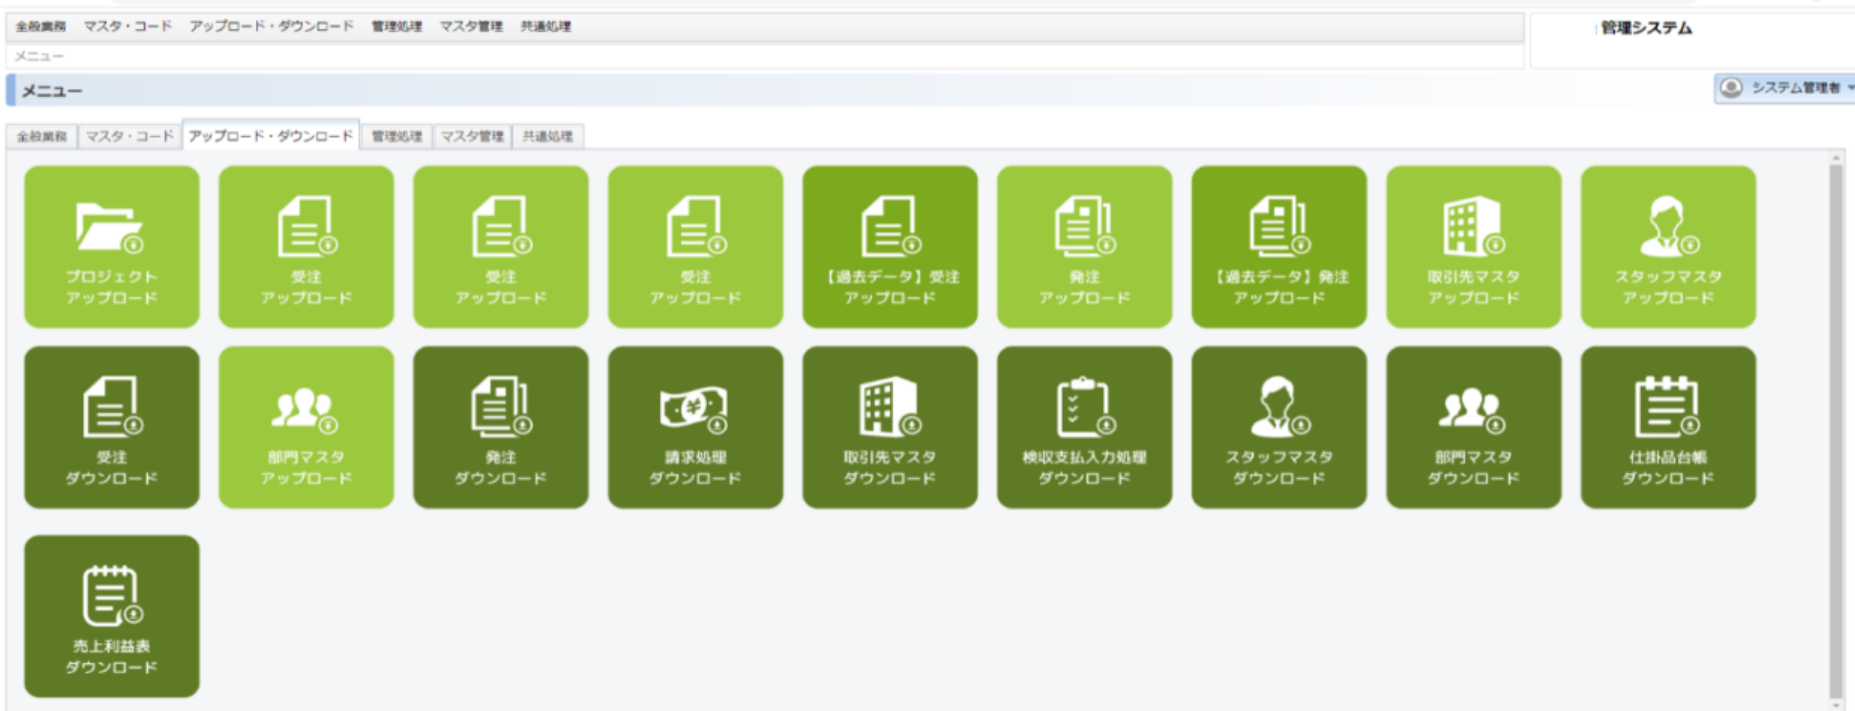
全般業務　マスタ・コード　アップロード・ダウンロード　管理処理　マスタ管理　共通処理

管理システム

メニュー

メニュー

システム管理者

全般業務　マスタ・コード　アップロード・ダウンロード　管理処理　マスタ管理　共通処理

プロジェクト アップロード

受注 アップロード

受注 アップロード

受注 アップロード

【過去データ】受注 アップロード

発注 アップロード

【過去データ】発注 アップロード

取引先マスタ アップロード

スタッフマスタ アップロード

受注 ダウンロード

部門マスタ アップロード

発注 ダウンロード

請求処理 ダウンロード

取引先マスタ ダウンロード

検収支払入力処理 ダウンロード

スタッフマスタ ダウンロード

部門マスタ ダウンロード

仕掛品台帳 ダウンロード

売上利益表 ダウンロード